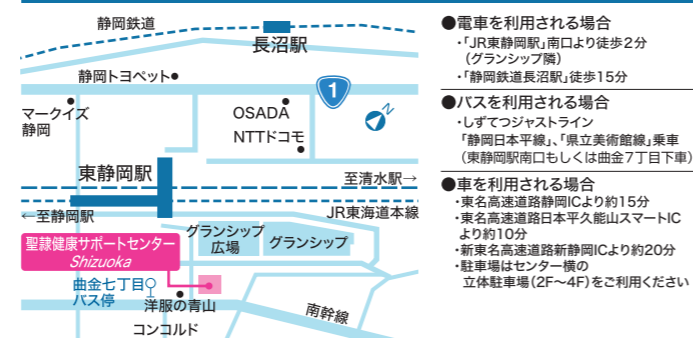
静岡鉄道

長沼駅

静岡トヨペット●

1

マークイズ静岡

OSADA

NTTドコモ

N

東静岡駅

至清水駅→

←至静岡駅

JR東海道本線

聖隷健康サポートセンター Shizuoka

グランシップ広場

グランシップ

曲金七丁目バス停

洋服の青山

コンコルド

南幹線

●電車を利用される場合
・「JR東静岡駅」南口より徒歩2分（グランシップ隣）
・「静岡鉄道長沼駅」徒歩15分

●バスを利用される場合
・しずてつジャストライン「静岡日本平線」、「県立美術館線」乗車（東静岡駅南口もしくは曲金7丁目下車）

●車を利用される場合
・東名高速道路静岡ICより約15分
・東名高速道路日本平久能山スマートICより約10分
・新東名高速道路新静岡ICより約20分
・駐車場はセンター横の立体駐車場（2F〜4F）をご利用ください